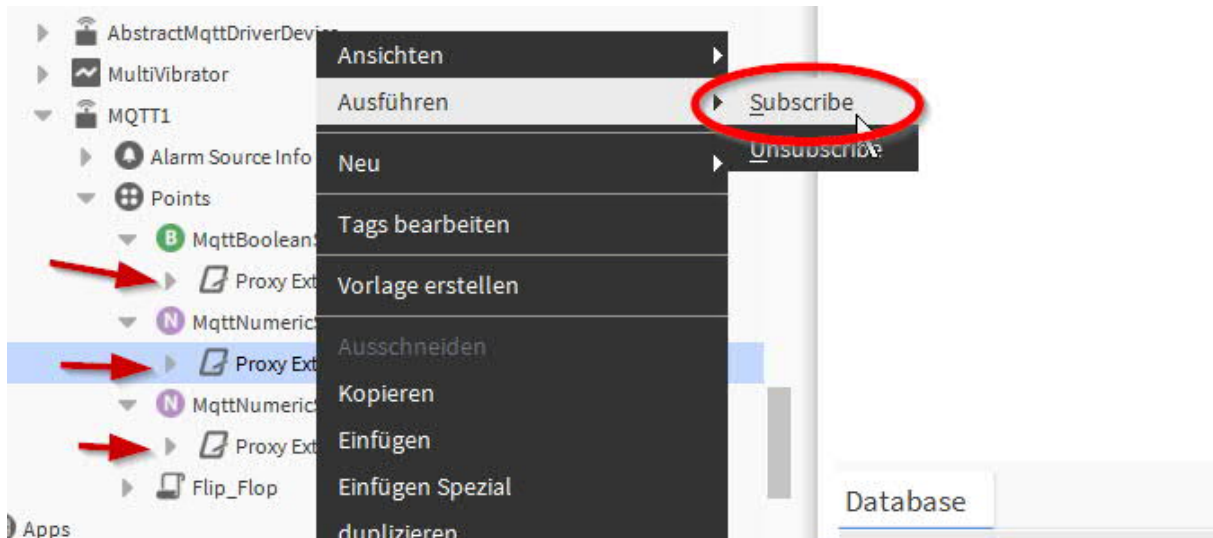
AbstractMqttDriverDevi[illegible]
MultiVibrator
MQTT1
Alarm Source Info
Points
MqttBoolean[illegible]
Proxy Ext
MqttNumeric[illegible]
Proxy Ext
MqttNumeric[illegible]
Proxy Ext
Flip_Flop
Apps

Ansichten
Ausführen
Neu
Tags bearbeiten
Vorlage erstellen
Ausschneiden
Kopieren
Einfügen
Einfügen Spezial
duplizieren

Subscribe
Unsubscribe

Database